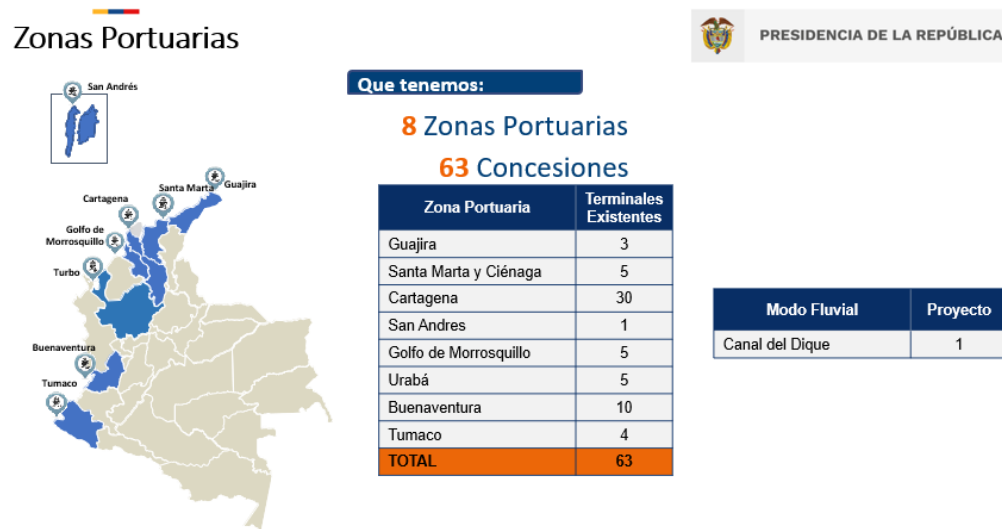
Zonas Portuarias

PRESIDENCIA DE LA REPÚBLICA

San Andrés
Cartagena
Santa Marta
Guajira
Golfo de Morrosquillo
Turbo
Buenaventura
Tumaco

Que tenemos:

8 Zonas Portuarias

63 Concesiones

| Zona Portuaria | Terminales Existentes |
|---|---|
| Guajira | 3 |
| Santa Marta y Ciénaga | 5 |
| Cartagena | 30 |
| San Andres | 1 |
| Golfo de Morrosquillo | 5 |
| Urabá | 5 |
| Buenaventura | 10 |
| Tumaco | 4 |
| TOTAL | 63 |

| Modo Fluvial | Proyecto |
|---|---|
| Canal del Dique | 1 |